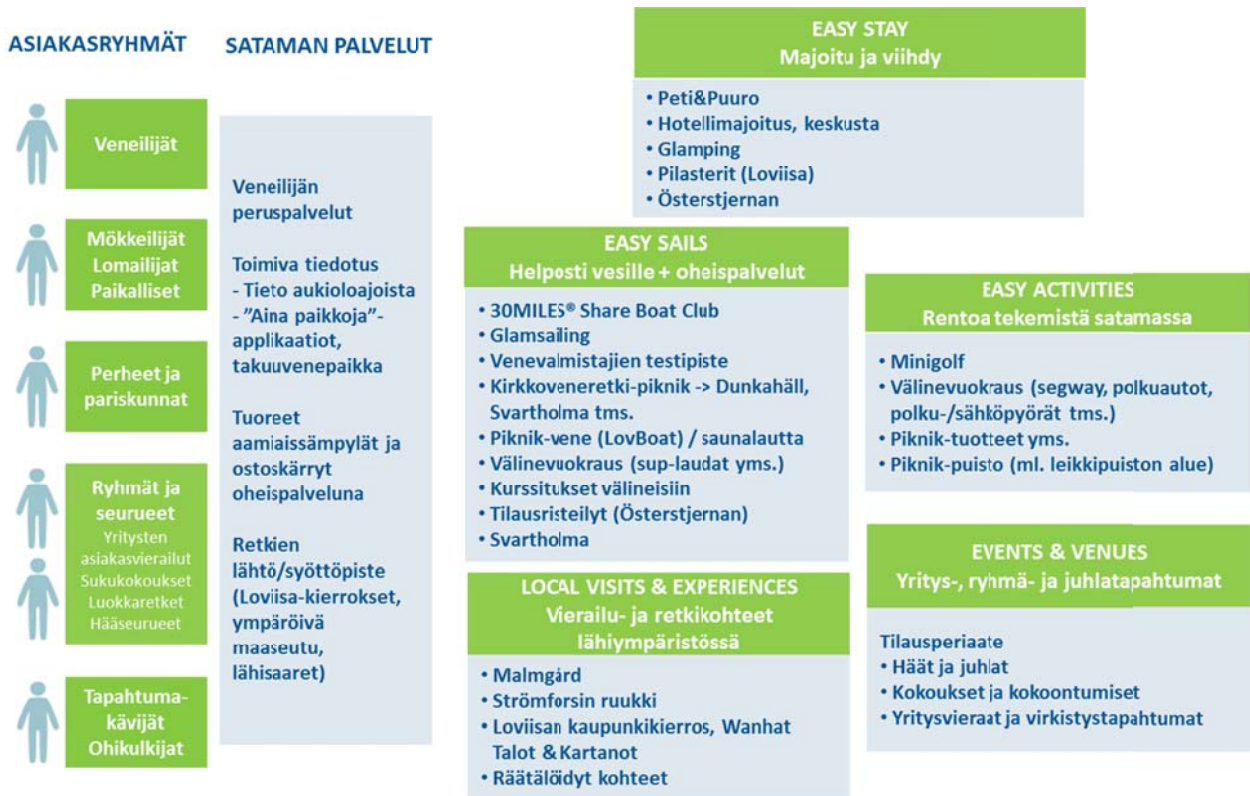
ASIAKASRYHMÄT

Veneilijät

Mökkeilijät
Lomailijat
Paikalliset

Perheet ja pariskunnat

Ryhmät ja seurueet
Yritysten asiakasvierailut
Sukukokoukset
Luokkaretket
Hääseurueet

Tapahtumakävijät
Ohikulkijat

SATAMAN PALVELUT

Veneilijän peruspalvelut

Toimiva tiedotus
- Tieto aukioloajoista
- "Aina paikkoja"-applikaatiot, takuuvenepaikka

Tuoreet aamiaissämpylät ja ostoskärryt oheispalveluna

Retkien lähtö/syöttöpiste (Loviisa-kierrokset, ympäröivä maaseutu, lähisaaret)

EASY STAY
Majoitu ja viihdy

• Peti&Puuro
• Hotellimajoitus, keskusta
• Glamping
• Pilasterit (Loviisa)
• Österstjernan

EASY SAILS
Helposti vesille + oheispalvelut

• 30MILES® Share Boat Club
• Glamsailing
• Venevalmistajien testipiste
• Kirkkoveneretki-piknik -> Dunkahäll, Svartholma tms.
• Piknik-vene (LovBoat) / saunalautta
• Välinevuokraus (sup-laudat yms.)
• Kurssitukset välineisiin
• Tilausristeilyt (Österstjernan)
• Svartholma

EASY ACTIVITIES
Rentoa tekemistä satamassa

• Minigolf
• Välinevuokraus (segway, polkuautot, polku-/sähköpyörät tms.)
• Piknik-tuotteet yms.
• Piknik-puisto (ml. leikkipuiston alue)

LOCAL VISITS & EXPERIENCES
Vierailu- ja retkikohteet lähiympäristössä

• Malmgård
• Strömforsin ruukki
• Loviisan kaupunkikierros, Wanhat Talot &Kartanot
• Räätälöidyt kohteet

EVENTS & VENUES
Yritys-, ryhmä- ja juhlatapahtumat

Tilausperiaate
• Häät ja juhlat
• Kokoukset ja kokoontumiset
• Yritysvieraat ja virkistystapahtumat